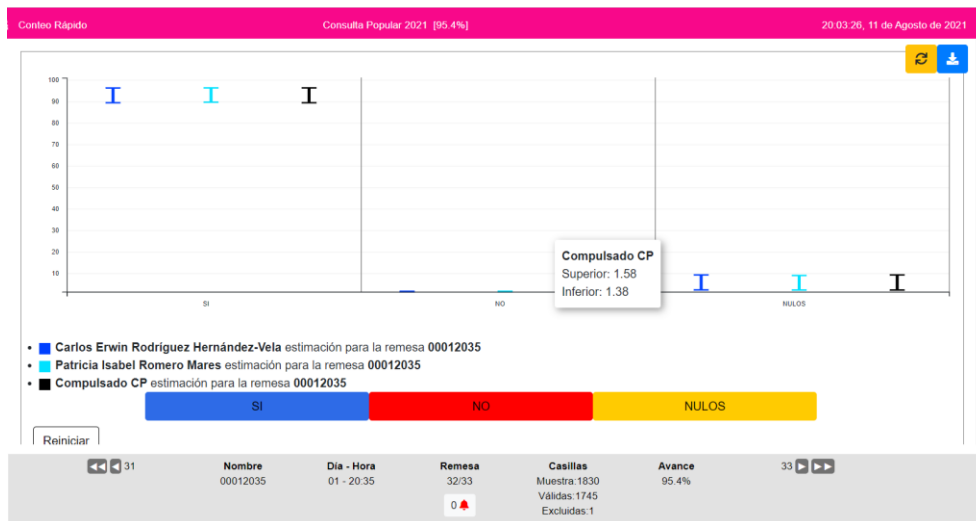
Conteo Rápido

Consulta Popular 2021 [95.4%]

20:03:26, 11 de Agosto de 2021

100
90
80
70
60
50
40
30
20
10

SI

NO

NULOS

Compulsado CP
Superior: 1.58
Inferior: 1.38

- Carlos Erwin Rodríguez Hernández-Vela estimación para la remesa 00012035
- Patricia Isabel Romero Mares estimación para la remesa 00012035
- Compulsado CP estimación para la remesa 00012035

| SI | NO | NULOS |
|---|---|---|

Reiniciar

31

| Nombre | Día - Hora | Remesa | Casillas | Avance |
|---|---|---|---|---|
| 00012035 | 01 - 20:35 | 32/33 | Muestra:1830 | 95.4% |
| | | 0 | Válidas:1745 | |
| | | | Excluidas:1 | |

33